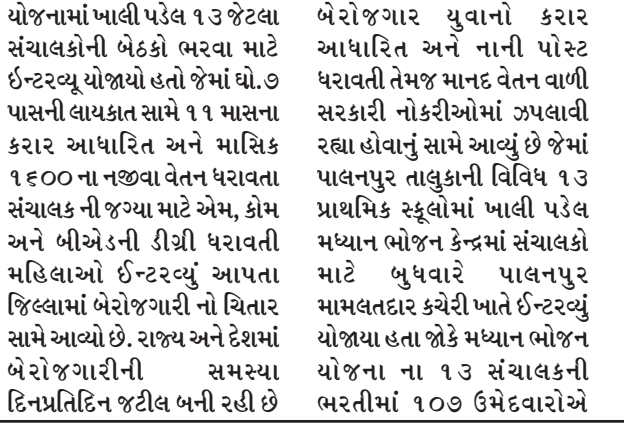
યોજનામાં ખાલી પડેલ ૧૩ જેટલા સંચાલકોની બેઠકો ભરવા માટે ઈન્ટરવ્યૂ યોજાયો હતો જેમાં ધો.૭ પાસની લાયકાત સામે ૧૧ માસના કરાર આધારિત અને માસિક ૧૬૦૦ ના નજીવા વેતન ધરાવતા સંચાલક ની જગ્યા માટે એમ, કોમ અને બીએડની ડીગ્રી ધરાવતી મહિલાઓ ઈન્ટરવ્યું આપતા જિલ્લામાં બેરોજગારી નો ચિતાર સામે આવ્યો છે. રાજ્ય અને દેશમાં બેરોજગારીની સમસ્યા દિનપ્રતિદિન જટીલ બની રહી છે

બેરોજગાર યુવાનો કરાર આધારિત અને નાની પોસ્ટ ધરાવતી તેમજ માનદ વેતન વાળી સરકારી નોકરીઓમાં ઝંપલાવી રહ્યા હોવાનું સામે આવ્યું છે જેમાં પાલનપુર તાલુકાની વિવિધ ૧૩ પ્રાથમિક સ્કૂલોમાં ખાલી પડેલ મધ્યાન ભોજન કેન્દ્રમાં સંચાલકો માટે બુધવારે પાલનપુર મામલતદાર કચેરી ખાતે ઈન્ટરવ્યું યોજાયા હતા જોકે મધ્યાન ભોજન યોજના ના ૧૩ સંચાલકની ભરતીમાં ૧૦૭ ઉમેદવારોએ